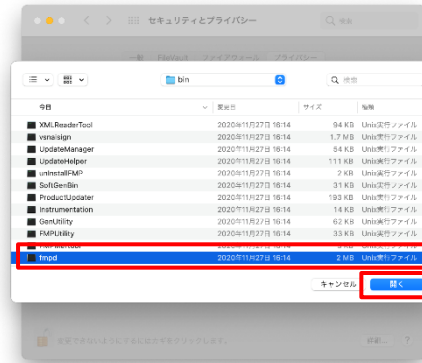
セキュリティとプライバシー

Q 検索

一般 FileVault ファイアウォール プライバシー

bin

Q 検索

| 名前 | 変更日 | サイズ | 種類 |
|---|---|---|---|
| XMLReaderTool | 2020年11月27日 16:14 | 94 KB | Unix実行ファイル |
| vsnaisign | 2020年11月27日 16:14 | 1.7 MB | Unix実行ファイル |
| UpdateManager | 2020年11月27日 16:14 | 54 KB | Unix実行ファイル |
| UpdateHelper | 2020年11月27日 16:14 | 111 KB | Unix実行ファイル |
| uninstallFMP | 2020年11月27日 16:14 | 2 KB | Unix実行ファイル |
| SoftGenBin | 2020年11月27日 16:14 | 31 KB | Unix実行ファイル |
| ProductUpdater | 2020年11月27日 16:14 | 193 KB | Unix実行ファイル |
| Instrumentation | 2020年11月27日 16:14 | 14 KB | Unix実行ファイル |
| GenUtility | 2020年11月27日 16:14 | 62 KB | Unix実行ファイル |
| FMPUtility | 2020年11月27日 16:14 | 33 KB | Unix実行ファイル |
| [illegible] | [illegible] | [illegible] | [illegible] |
| fmpd | 2020年11月27日 16:14 | 2 MB | Unix実行ファイル |

キャンセル 開く

変更できないようにするにはカギをクリックします。

詳細...